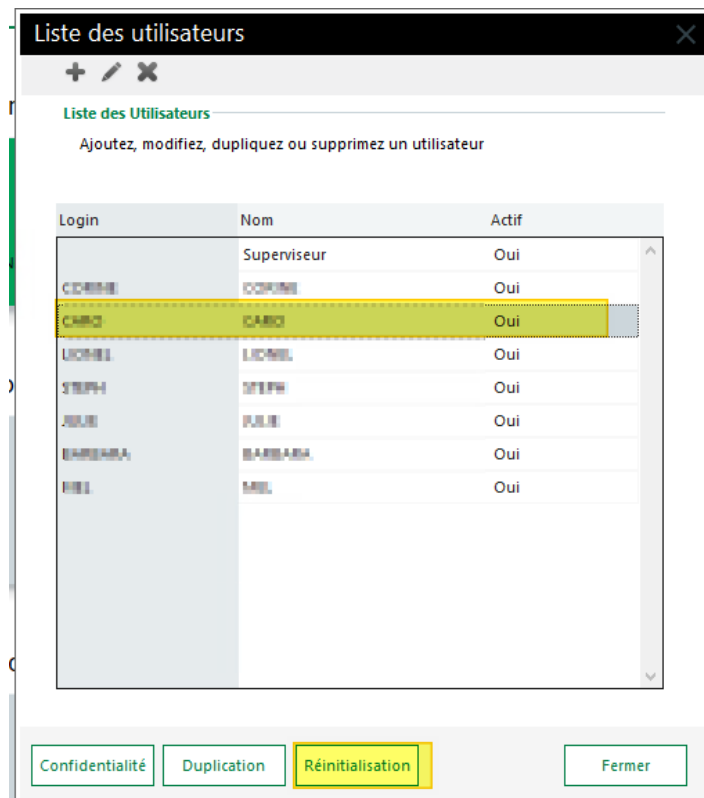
Liste des utilisateurs

Liste des Utilisateurs

Ajoutez, modifiez, dupliquez ou supprimez un utilisateur

| Login | Nom | Actif |
|---|---|---|
| | Superviseur | Oui |
| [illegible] | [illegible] | Oui |
| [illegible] | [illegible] | Oui |
| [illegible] | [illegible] | Oui |
| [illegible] | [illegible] | Oui |
| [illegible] | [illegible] | Oui |
| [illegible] | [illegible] | Oui |
| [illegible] | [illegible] | Oui |

Confidentialité Duplication Réinitialisation Fermer